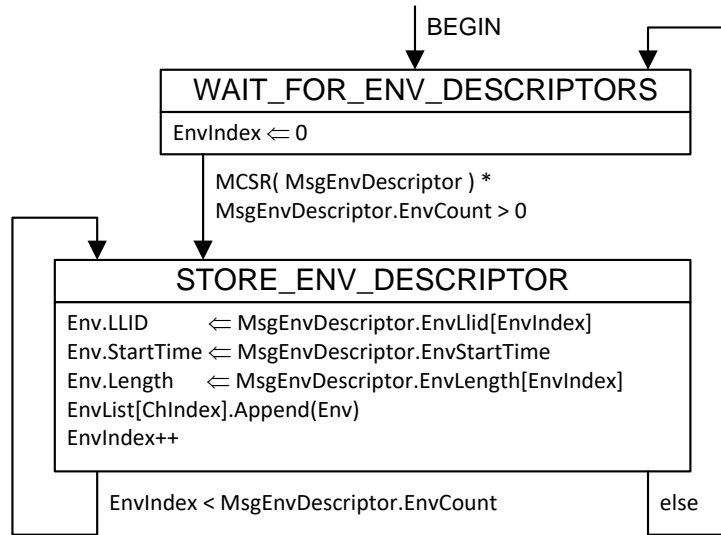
BEGIN

WAIT_FOR_ENV_DESCRIPTORS

EnvIndex $\Leftarrow$ 0

MCSR( MsgEnvDescriptor ) *
MsgEnvDescriptor.EnvCount > 0

STORE_ENV_DESCRIPTOR

Env.LLID $\Leftarrow$ MsgEnvDescriptor.EnvLlid[EnvIndex]
Env.StartTime $\Leftarrow$ MsgEnvDescriptor.EnvStartTime
Env.Length $\Leftarrow$ MsgEnvDescriptor.EnvLength[EnvIndex]
EnvList[ChIndex].Append(Env)
EnvIndex++

EnvIndex < MsgEnvDescriptor.EnvCount

else